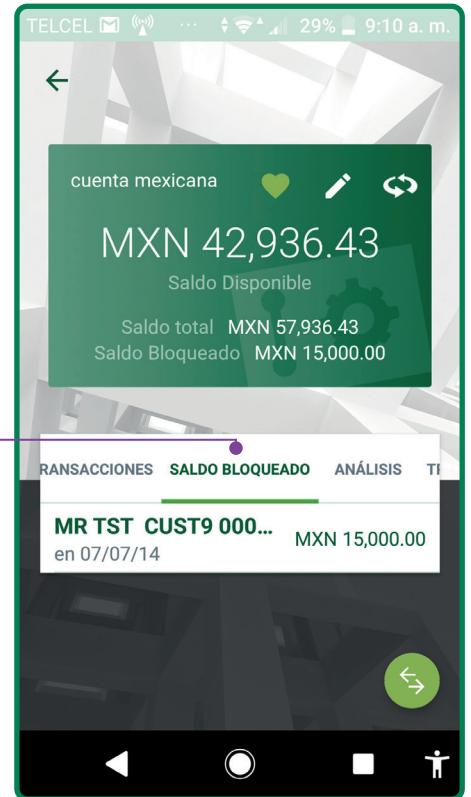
TELCEL 29% 9:10 a. m.

cuenta mexicana

MXN 42,936.43

Saldo Disponible

Saldo total MXN 57,936.43

Saldo Bloqueado MXN 15,000.00

RANSACCIONES SALDO BLOQUEADO ANÁLISIS T

MR TST CUST9 000...

en 07/07/14

MXN 15,000.00